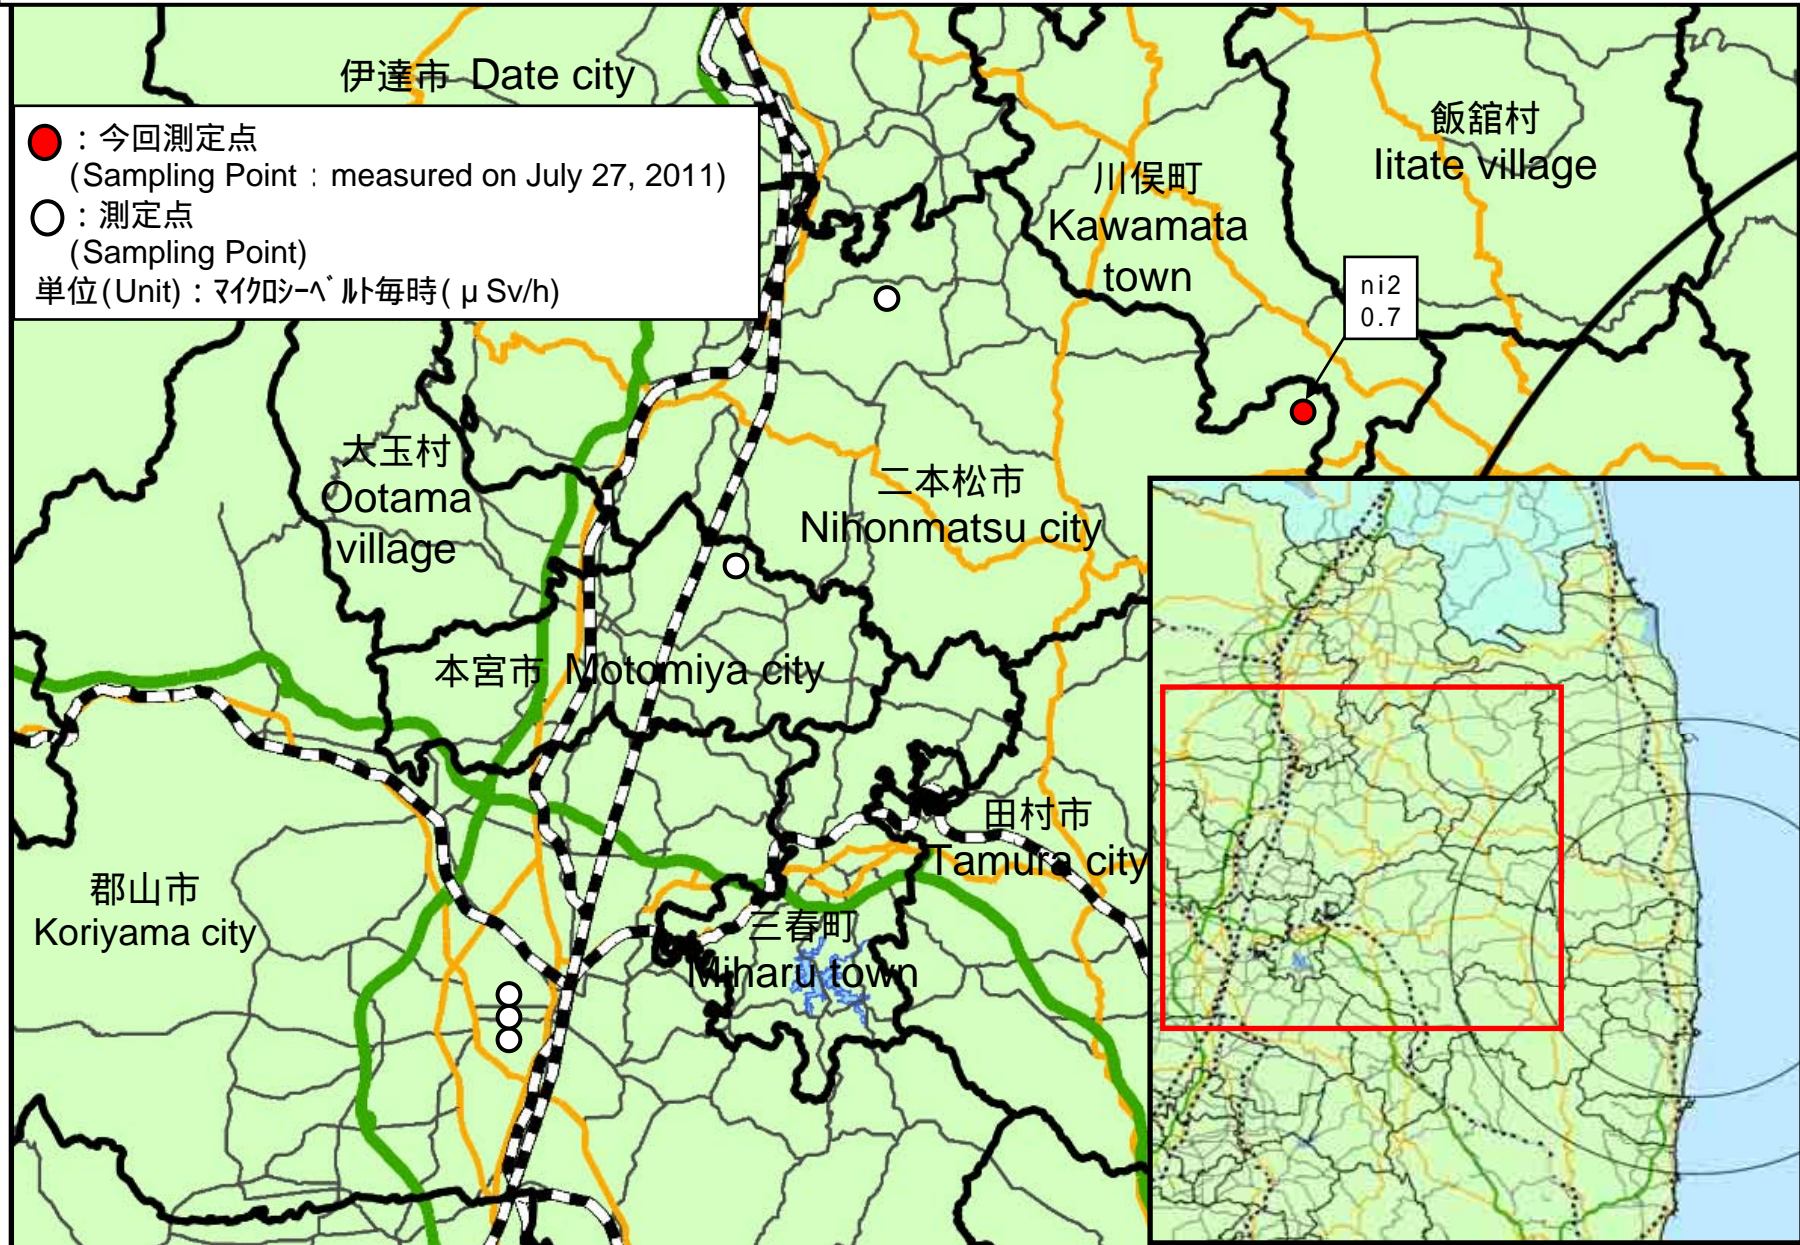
伊達市 Date city

●：今回測定点
(Sampling Point：measured on July 27, 2011)
○：測定点
(Sampling Point)
単位(Unit)：ﾏｲｸﾛｼｰﾍﾞﾙﾄ毎時(μSv/h)

飯舘村
Iitate village

川俣町
Kawamata
town

ni2
0.7

大玉村
Ootama
village

二本松市
Nihonmatsu city

本宮市 Motomiya city

田村市
Tamura city

郡山市
Koriyama city

三春町
Miharu town